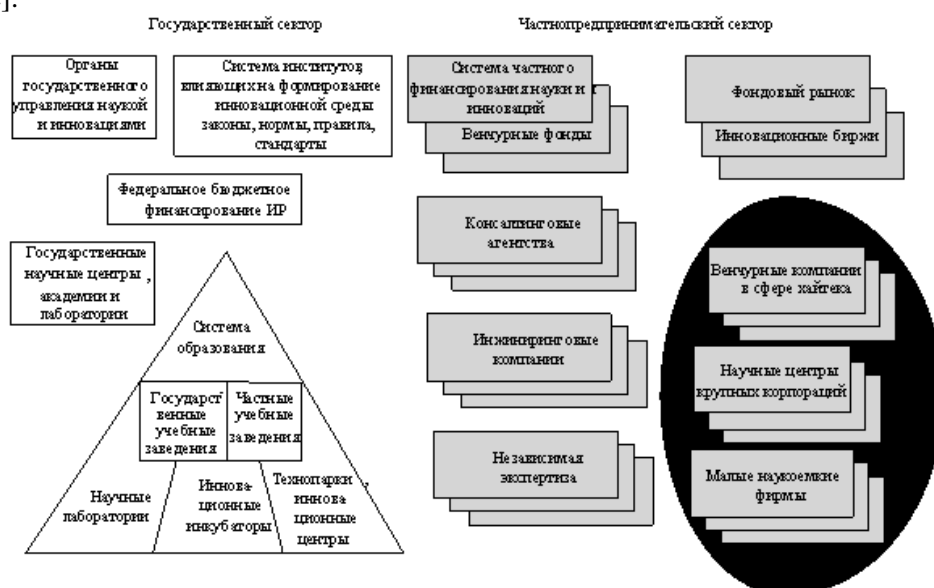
].

Государственный сектор

Частнопредпринимательский сектор

Органы государственного управления наукой и инновациями

Система институтов, влияющих на формирование инновационной среды законы, нормы, правила, стандарты

Система частного финансирования науки и инноваций

Венчурные фонды

Фондовый рынок

Инновационные биржи

Федеральное бюджетное финансирование ИР

Консалтинговые агентства

Государственные научные центры, академии и лаборатории

Система образования

Государственные учебные заведения

Частные учебные заведения

Научные лаборатории

Инновационные инкубаторы

Технопарки, инновационные центры

Инжиниринговые компании

Независимая экспертиза

Венчурные компании в сфере хайтека

Научные центры крупных корпораций

Малые наукоемкие фирмы